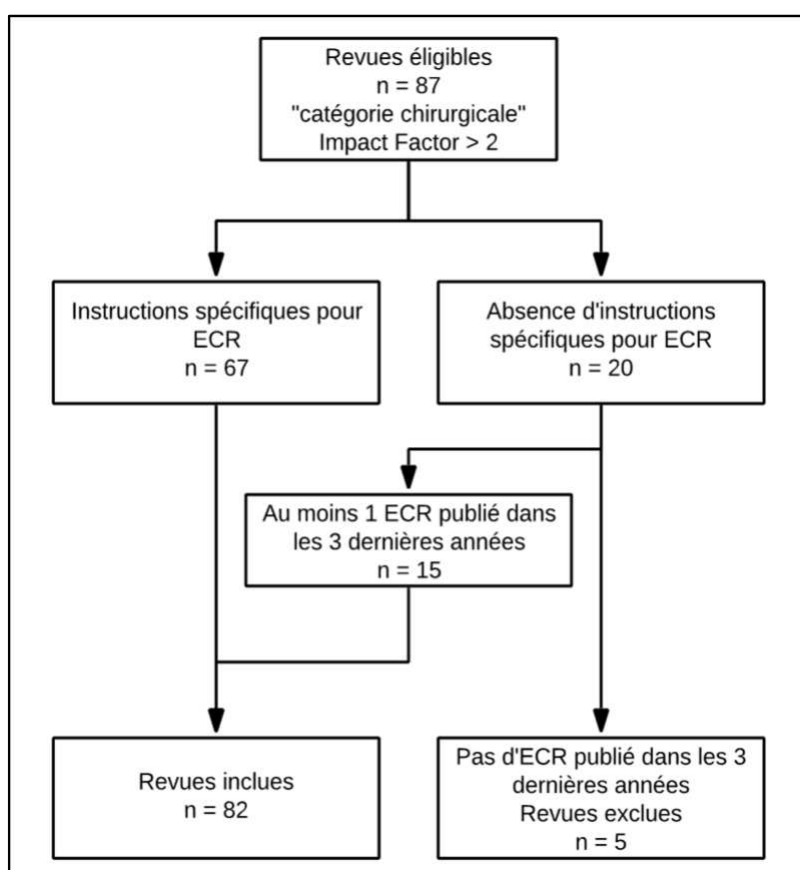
Revues éligibles
n = 87
"catégorie chirurgicale"
Impact Factor > 2

Instructions spécifiques pour ECR
n = 67

Absence d'instructions spécifiques pour ECR
n = 20

Au moins 1 ECR publié dans les 3 dernières années
n = 15

Revues inclues
n = 82

Pas d'ECR publié dans les 3 dernières années
Revues exclues
n = 5